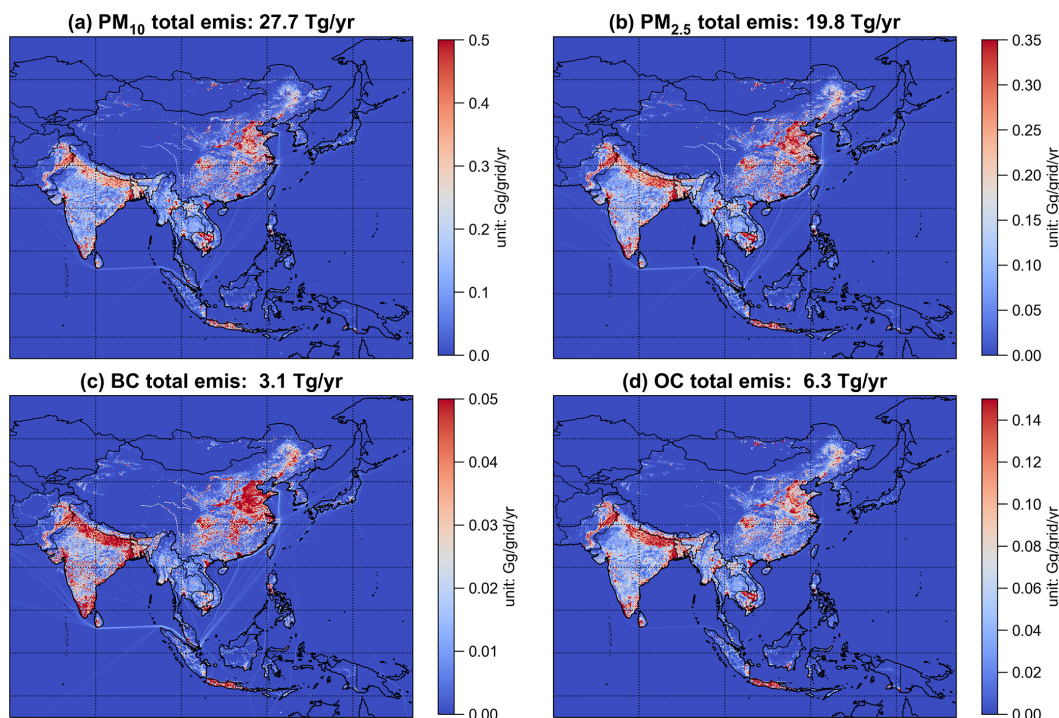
(a) $PM_{10}$ total emis: 27.7 Tg/yr

0.5
0.4
0.3
0.2
0.1
0.0
unit: Gg/grid/yr

(b) $PM_{2.5}$ total emis: 19.8 Tg/yr

0.35
0.30
0.25
0.20
0.15
0.10
0.05
0.00
unit: Gg/grid/yr

(c) BC total emis: 3.1 Tg/yr

0.05
0.04
0.03
0.02
0.01
0.00
unit: Gg/grid/yr

(d) OC total emis: 6.3 Tg/yr

0.14
0.12
0.10
0.08
0.06
0.04
0.02
0.00
unit: Gg/grid/yr